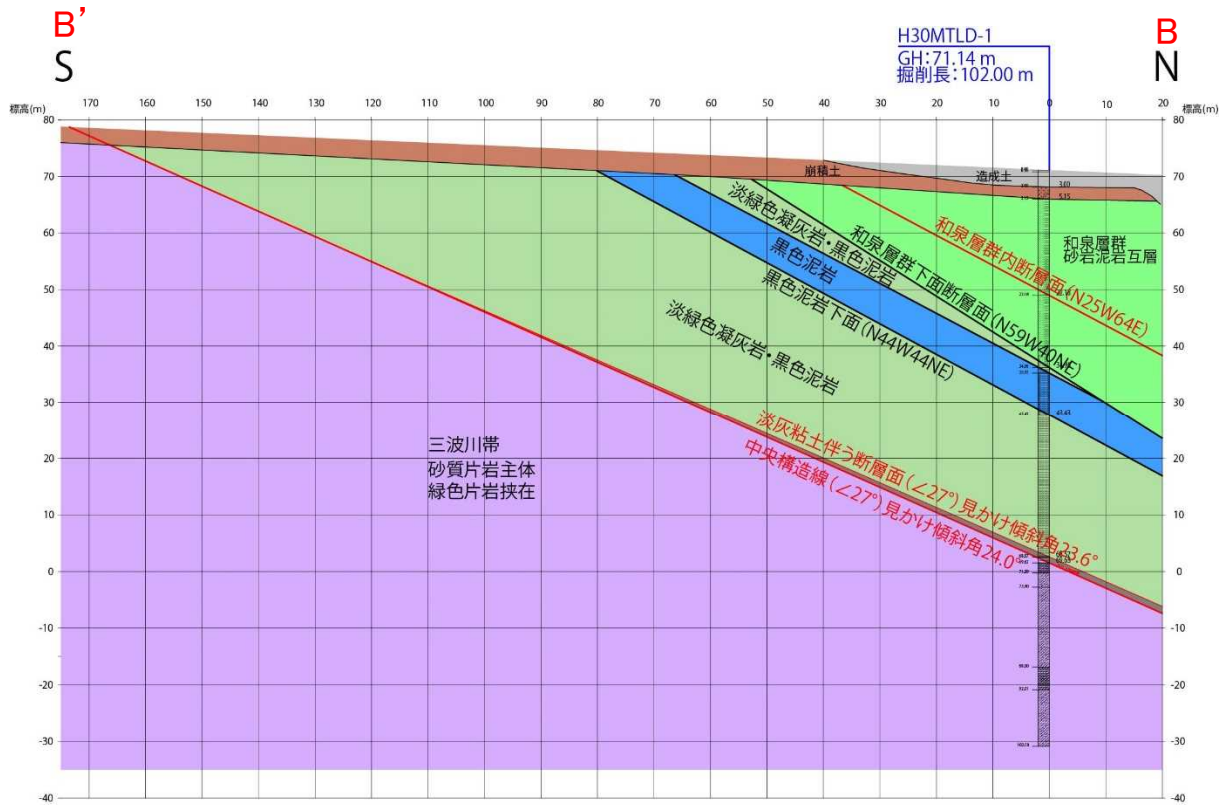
B'
S

H30MTLD-1
GH: 71.14 m
掘削長: 102.00 m

B
N

標高(m)
170 160 150 140 130 120 110 100 90 80 70 60 50 40 30 20 10 0 10 20
標高(m)

80
70
60
50
40
30
20
10
0
-10
-20
-30
-40

崩積土
造成土
淡緑色凝灰岩・黒色泥岩
和泉層群下面断層面(N59W40NE)
和泉層群内断層面(N25W64E)
和泉層群
砂岩泥岩互層
黒色泥岩
黒色泥岩下面(N44W44NE)
淡緑色凝灰岩・黒色泥岩
三波川帯
砂質片岩主体
緑色片岩挟在
淡灰粘土伴う断層面(∠27°)見かけ傾斜角23.6°
中央構造線(∠27°)見かけ傾斜角24.0°